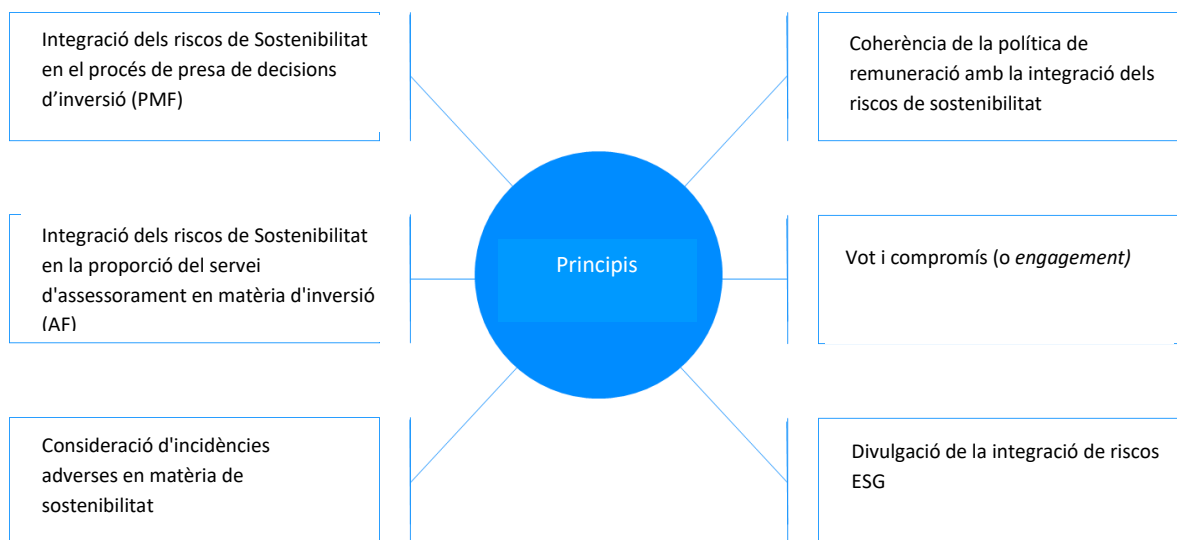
Integració dels riscos de Sostenibilitat en el procés de presa de decisions d’inversió (PMF)

Coherència de la política de remuneració amb la integració dels riscos de sostenibilitat

Integració dels riscos de Sostenibilitat en la proporció del servei d'assessorament en matèria d'inversió (AF)

Principis

Vot i compromís (o *engagement)*

Consideració d'incidències adverses en matèria de sostenibilitat

Divulgació de la integració de riscos ESG